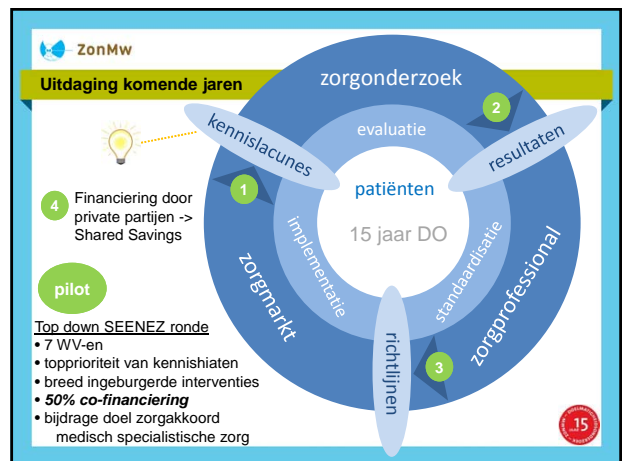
ZonMw

Uitdaging komende jaren

zorgonderzoek

kennislacunes

evaluatie

resultaten

2

1

patiënten

4 Financiering door private partijen -> Shared Savings

implementatie

15 jaar DO

standaardisatie

zorgprofessional

zorgmarkt

pilot

Top down SEENEZ ronde
• 7 WV-en
• topprioriteit van kennishiaten
• breed ingeburgerde interventies
• ***50% co-financiering***
• bijdrage doel zorgakkoord medisch specialistische zorg

richtlijnen

3

15